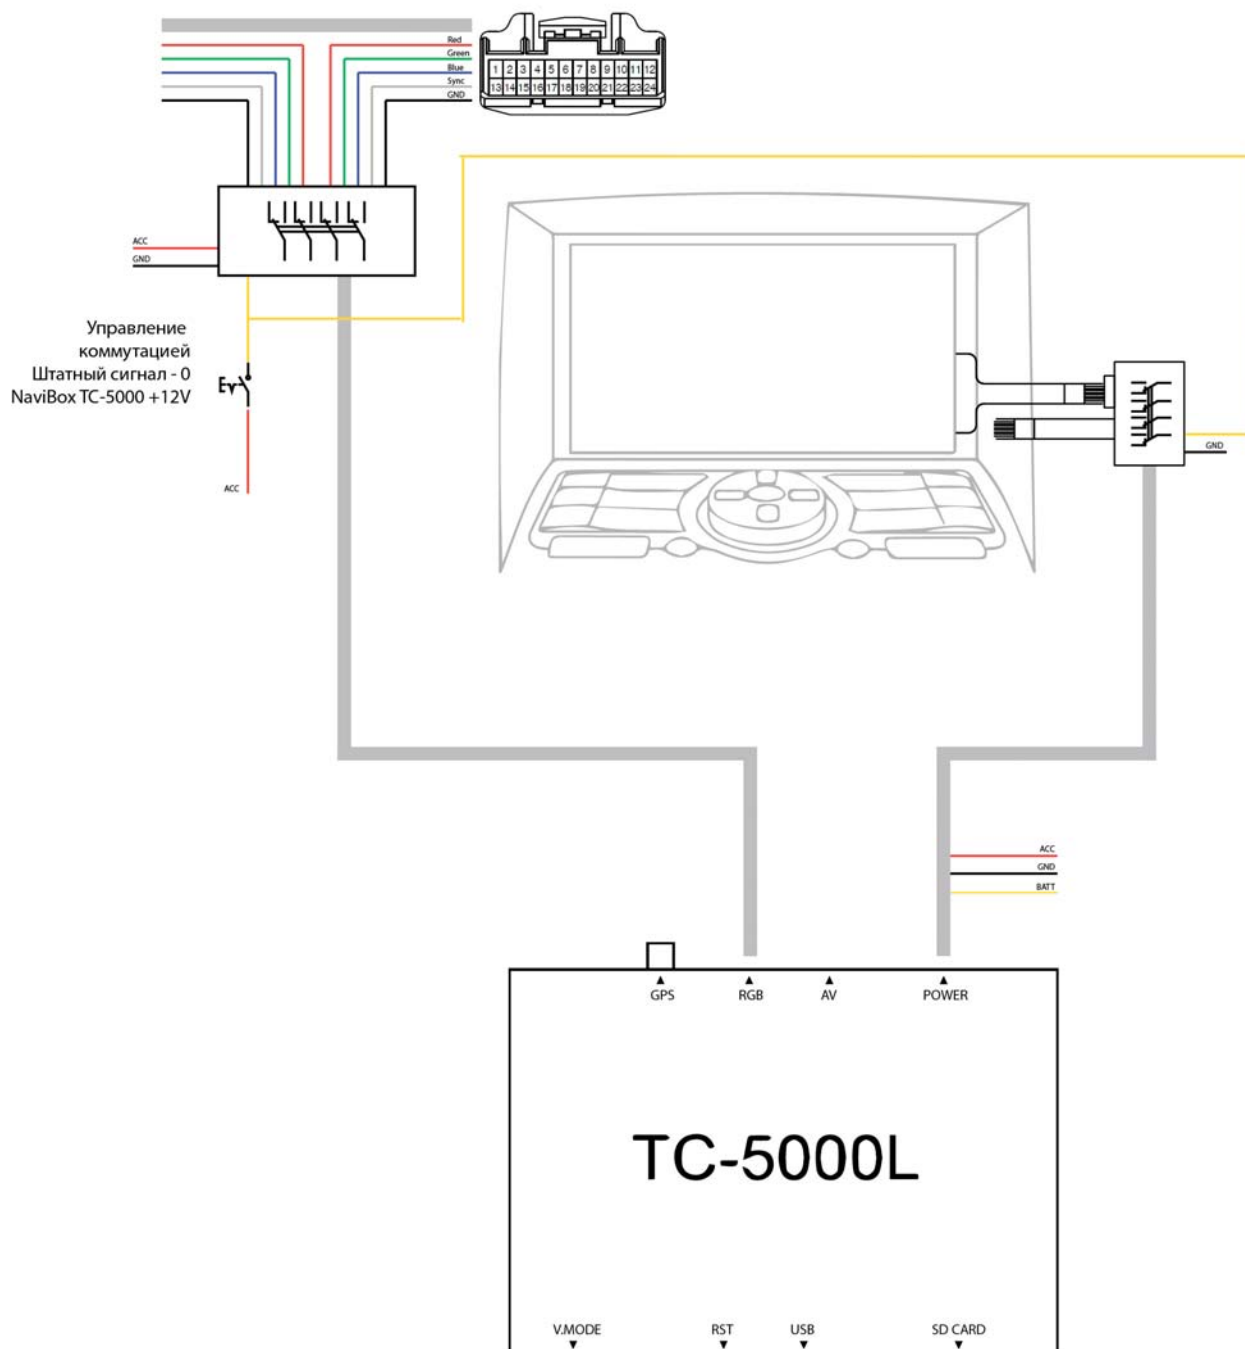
Red
Green
Blue
Sync
GND

| 1 | 2 | 3 | 4 | 5 | 6 | 7 | 8 | 9 | 10 | 11 | 12 |
|---|---|---|---|---|---|---|---|---|---|---|---|
| 13 | 14 | 15 | 16 | 17 | 18 | 19 | 20 | 21 | 22 | 23 | 24 |

ACC
GND

Управление коммутацией
Штатный сигнал - 0
NaviBox TC-5000 +12V

ACC

GND

ACC
GND
BATT

GPS
RGB
AV
POWER

TC-5000L

V.MODE
RST
USB
SD CARD